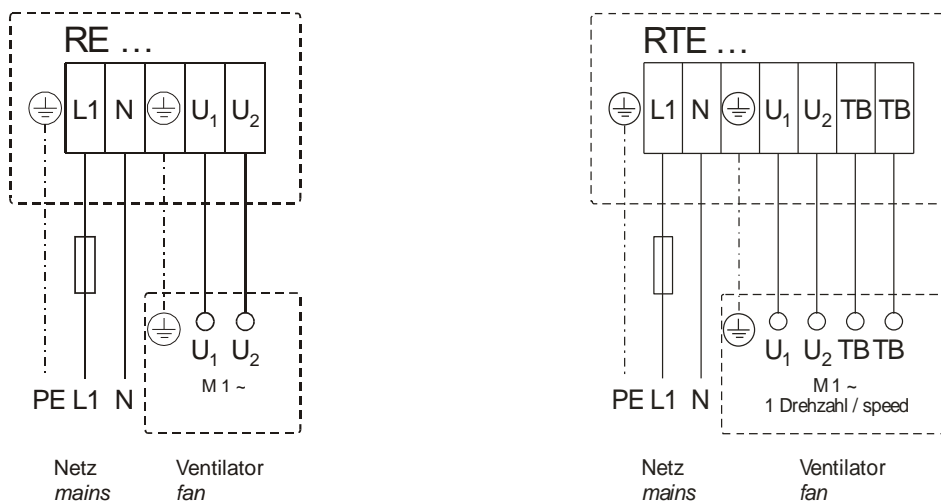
RE …

L1 N $U_1$ $U_2$

$U_1$ $U_2$

M 1 ~

PE L1 N

Netz
*mains*

Ventilator
*fan*

RTE …

L1 N $U_1$ $U_2$ TB TB

$U_1$ $U_2$ TB TB

M 1 ~
1 Drehzahl / speed

PE L1 N

Netz
*mains*

Ventilator
*fan*